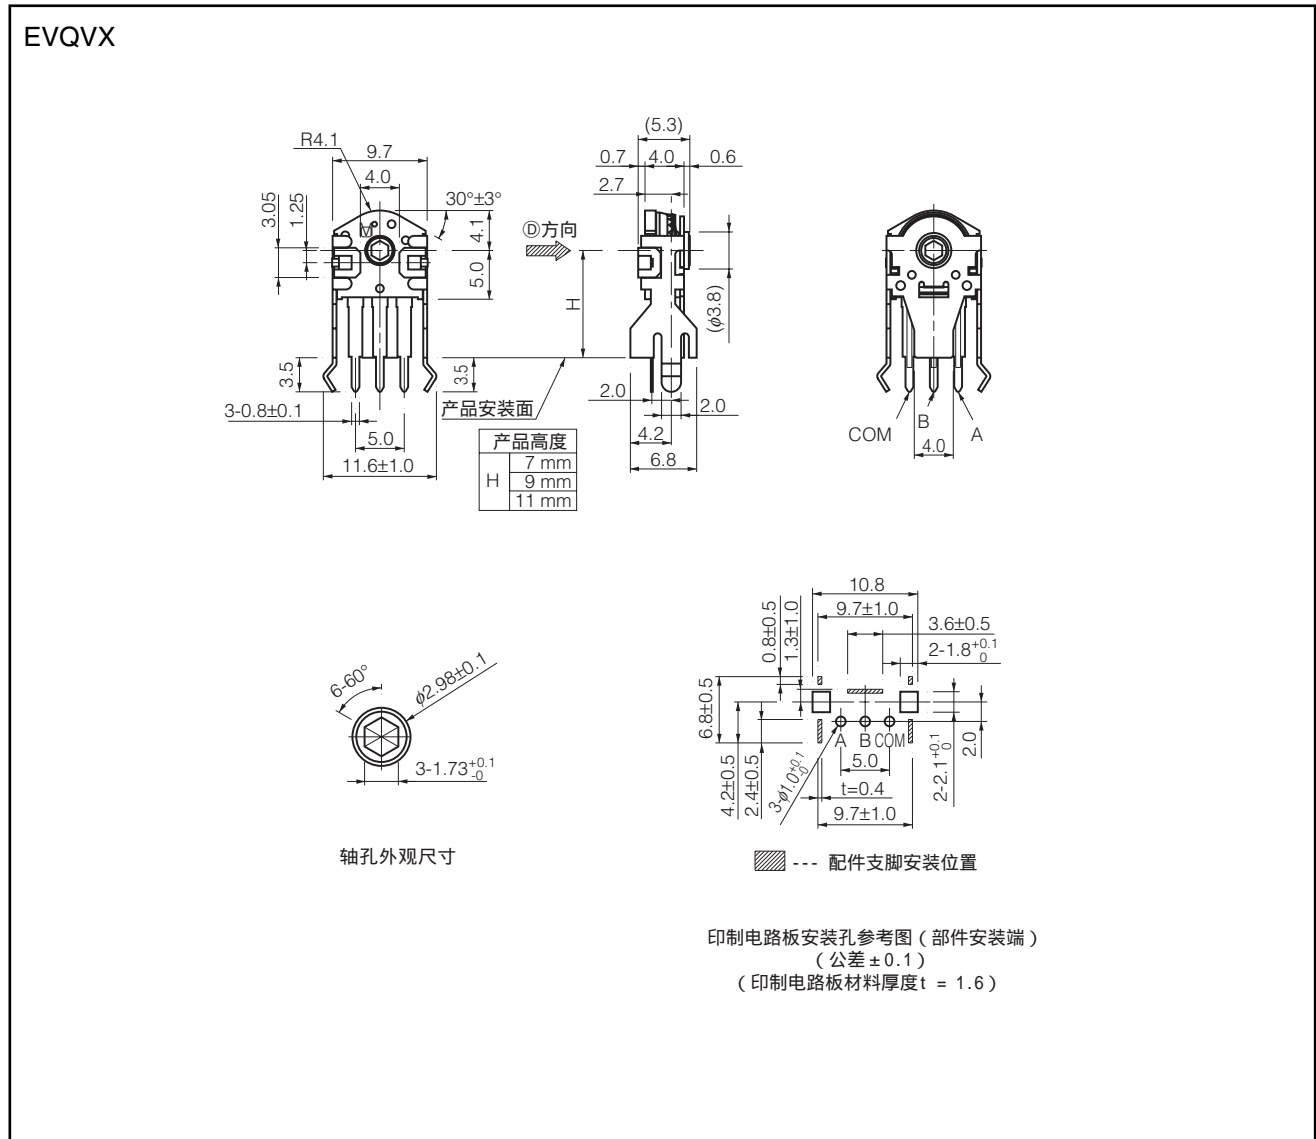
EVQVX

R4.1
9.7
4.0
30°±3°
3.05
1.25
4.1
5.0
3.5
3.5
3-0.8±0.1
5.0
11.6±1.0
产品安装面

(5.3)
0.7
4.0
0.6
2.7
Ⓓ方向
H
($\phi$3.8)
2.0
2.0
4.2
6.8

| 产品高度 | |
|---|---|
| H | 7 mm |
| | 9 mm |
| | 11 mm |

COM
B
A
4.0

6-60°
$\phi$2.98±0.1
3-1.73$^{+0.1}_{-0}$

轴孔外观尺寸

10.8
9.7±1.0
3.6±0.5
2-1.8$^{+0.1}_{0}$
0.8±0.5
1.3±1.0
6.8±0.5
4.2±0.5
2.4±0.5
A B COM
5.0
3-$\phi$1.0$^{+0.1}_{-0}$
t=0.4
9.7±1.0
2-2.1$^{+0.1}_{0}$
2.0

--- 配件支脚安装位置

印制电路板安装孔参考图（部件安装端）
（公差±0.1）
（印制电路板材料厚度t = 1.6）